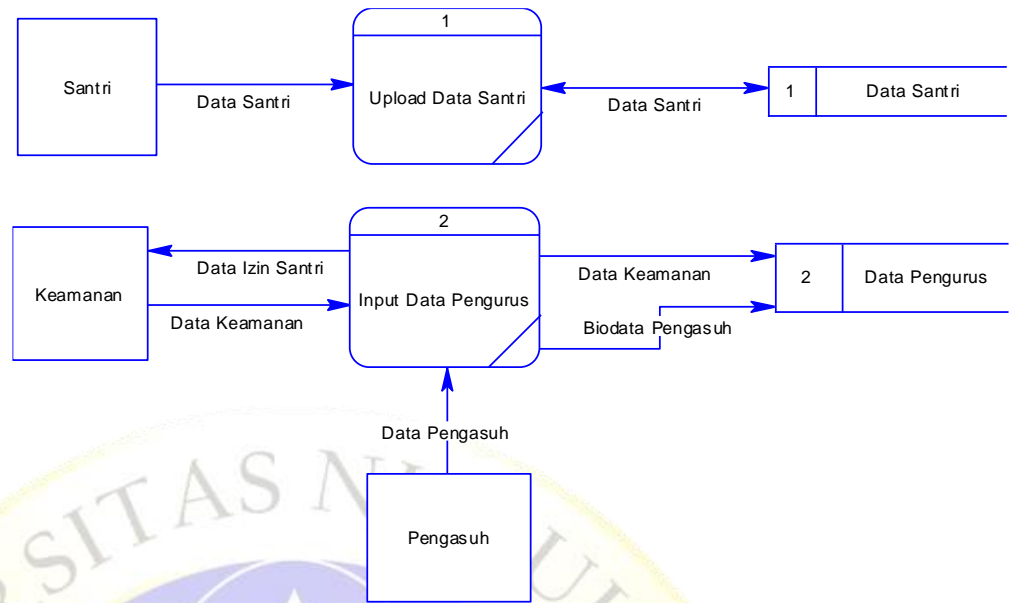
Santri

Data Santri

1

Upload Data Santri

Data Santri

1 | Data Santri

Keamanan

Data Izin Santri

Data Keamanan

2

Input Data Pengurus

Data Keamanan

Biodata Pengasuh

2 | Data Pengurus

Data Pengasuh

Pengasuh

SITAS N U